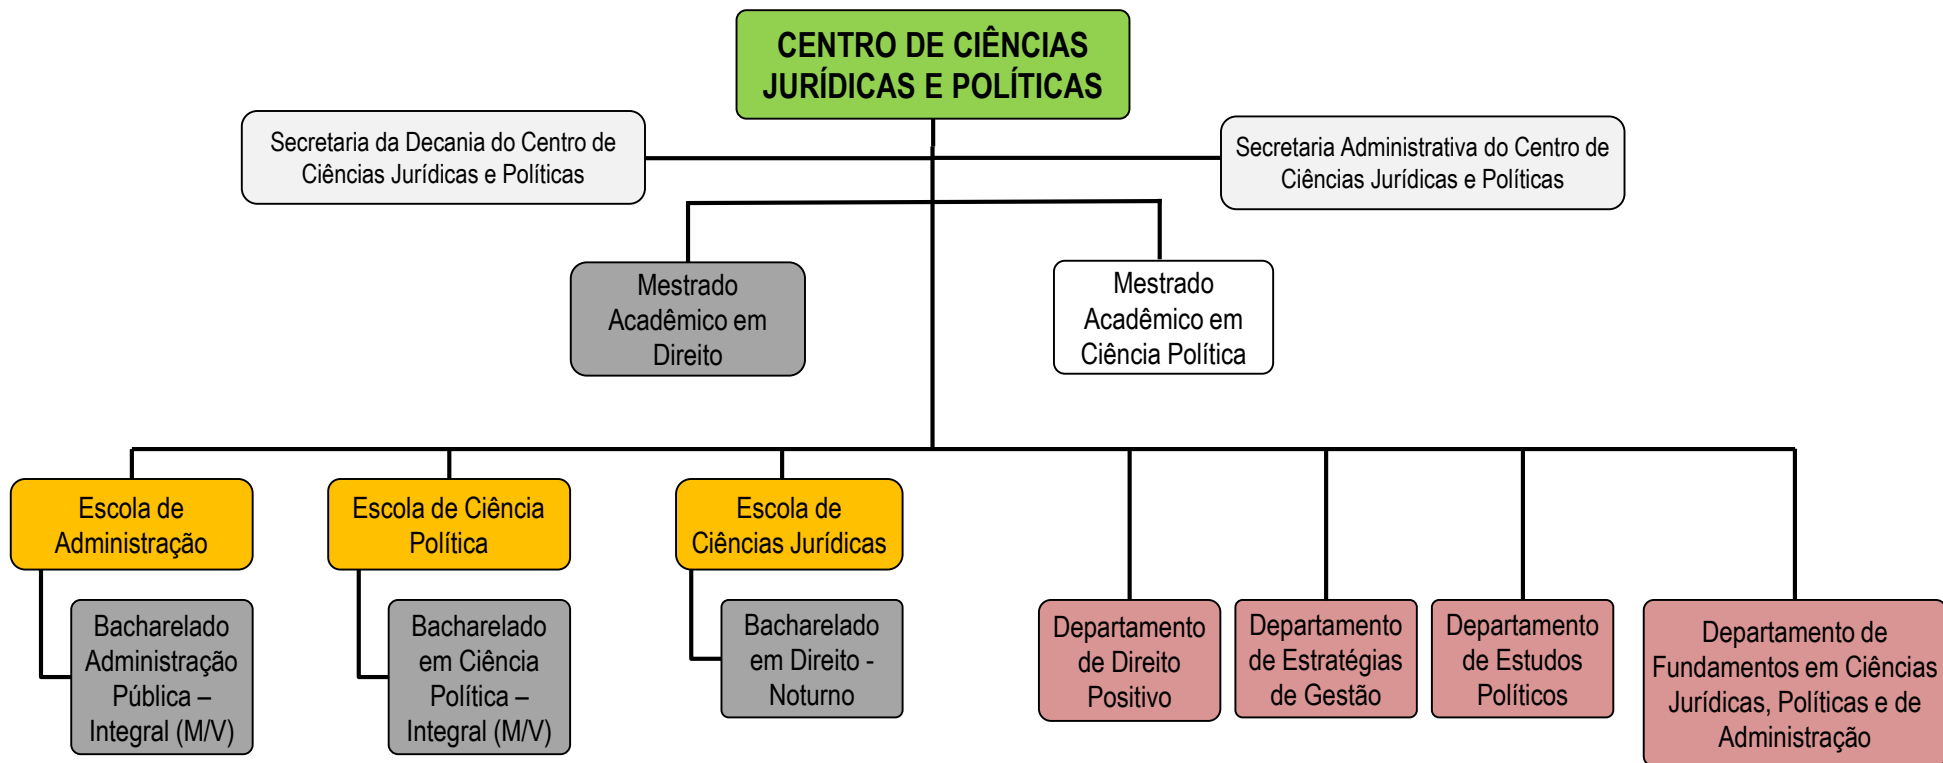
CENTRO DE CIÊNCIAS JURÍDICAS E POLÍTICAS

Secretaria da Decania do Centro de Ciências Jurídicas e Políticas

Secretaria Administrativa do Centro de Ciências Jurídicas e Políticas

Mestrado Acadêmico em Direito

Mestrado Acadêmico em Ciência Política

Escola de Administração

Bacharelado Administração Pública – Integral (M/V)

Escola de Ciência Política

Bacharelado em Ciência Política – Integral (M/V)

Escola de Ciências Jurídicas

Bacharelado em Direito - Noturno

Departamento de Direito Positivo

Departamento de Estratégias de Gestão

Departamento de Estudos Políticos

Departamento de Fundamentos em Ciências Jurídicas, Políticas e de Administração